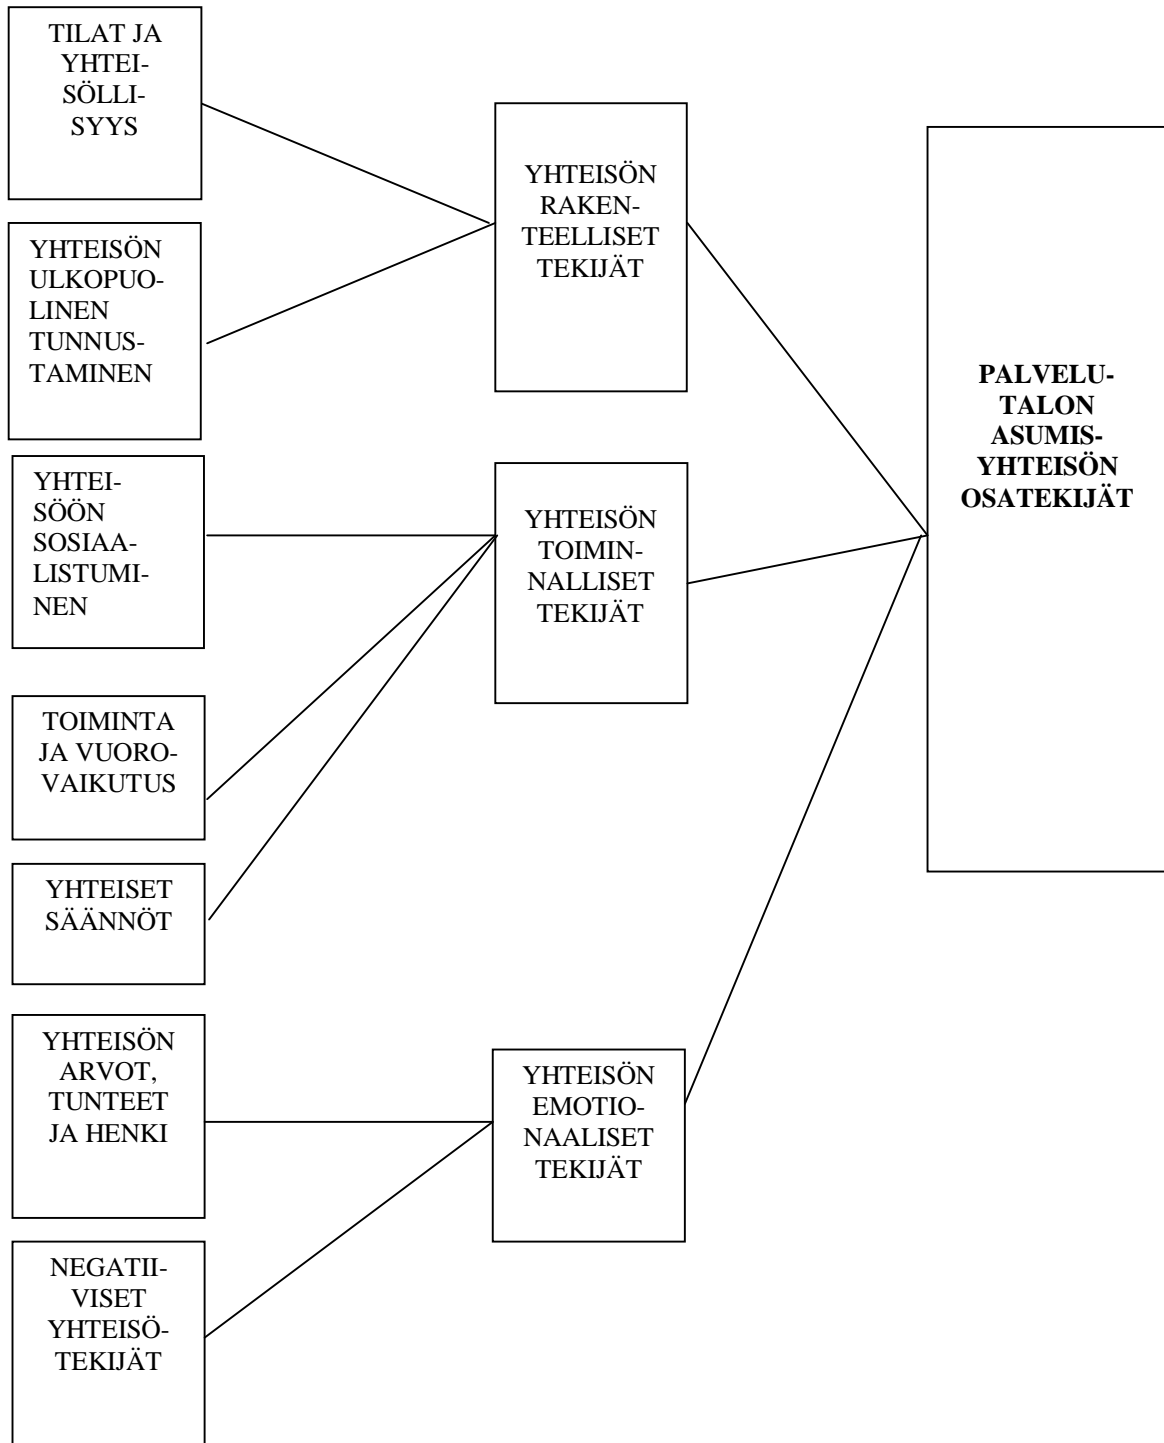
TILAT JA YHTEISÖLLISYYS

YHTEISÖN ULKOPUOLINEN TUNNUSTAMINEN

YHTEISÖÖN SOSIAALISTUMINEN

TOIMINTA JA VUOROVAIKUTUS

YHTEISET SÄÄNNÖT

YHTEISÖN ARVOT, TUNTEET JA HENKI

NEGATIIVISET YHTEISÖTEKIJÄT

YHTEISÖN RAKENTEELLISET TEKIJÄT

YHTEISÖN TOIMINNALLISET TEKIJÄT

YHTEISÖN EMOTIONAALISET TEKIJÄT

**PALVELUTALON ASUMISYHTEISÖN OSATEKIJÄT**